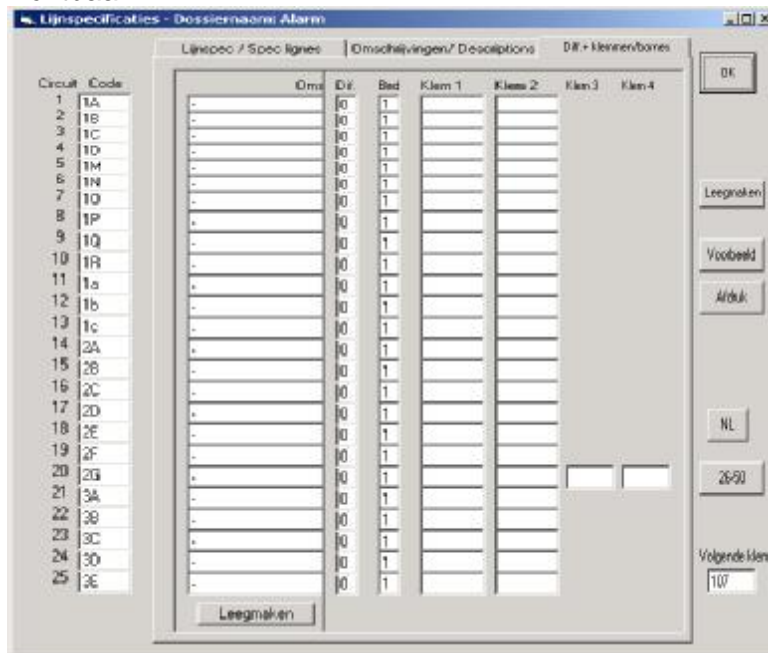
Lijnspecificaties - Dossiernaam: Alarm

Lijnspec / Spec lignes | Omschrijvingen/ Descriptions | Dif.+ klemmen/bornes

OK

| Circuit | Code |
|---|---|
| 1 | 1A |
| 2 | 1B |
| 3 | 1C |
| 4 | 1D |
| 5 | 1M |
| 6 | 1N |
| 7 | 1O |
| 8 | 1P |
| 9 | 1Q |
| 10 | 1R |
| 11 | 1a |
| 12 | 1b |
| 13 | 1c |
| 14 | 2A |
| 15 | 2B |
| 16 | 2C |
| 17 | 2D |
| 18 | 2E |
| 19 | 2F |
| 20 | 2G |
| 21 | 3A |
| 22 | 3B |
| 23 | 3C |
| 24 | 3D |
| 25 | 3E |

| Oms | Dif. | Bed | Klem 1 | Klem 2 | Klem 3 | Klem 4 |
|---|---|---|---|---|---|---|
| - | 0 | 1 | | | | |
| - | 0 | 1 | | | | |
| - | 0 | 1 | | | | |
| - | 0 | 1 | | | | |
| - | 0 | 1 | | | | |
| - | 0 | 1 | | | | |
| - | 0 | 1 | | | | |
| - | 0 | 1 | | | | |
| - | 0 | 1 | | | | |
| - | 0 | 1 | | | | |
| - | 0 | 1 | | | | |
| - | 0 | 1 | | | | |
| - | 0 | 1 | | | | |
| - | 0 | 1 | | | | |
| - | 0 | 1 | | | | |
| - | 0 | 1 | | | | |
| - | 0 | 1 | | | | |
| - | 0 | 1 | | | | |
| - | 0 | 1 | | | | |
| - | 0 | 1 | | | | |
| - | 0 | 1 | | | | |
| - | 0 | 1 | | | | |
| - | 0 | 1 | | | | |
| - | 0 | 1 | | | | |
| - | 0 | 1 | | | | |

Leegmaken

Leegmaken

Voorbeeld

Afdruk

NL

26-50

Volgende klem

107